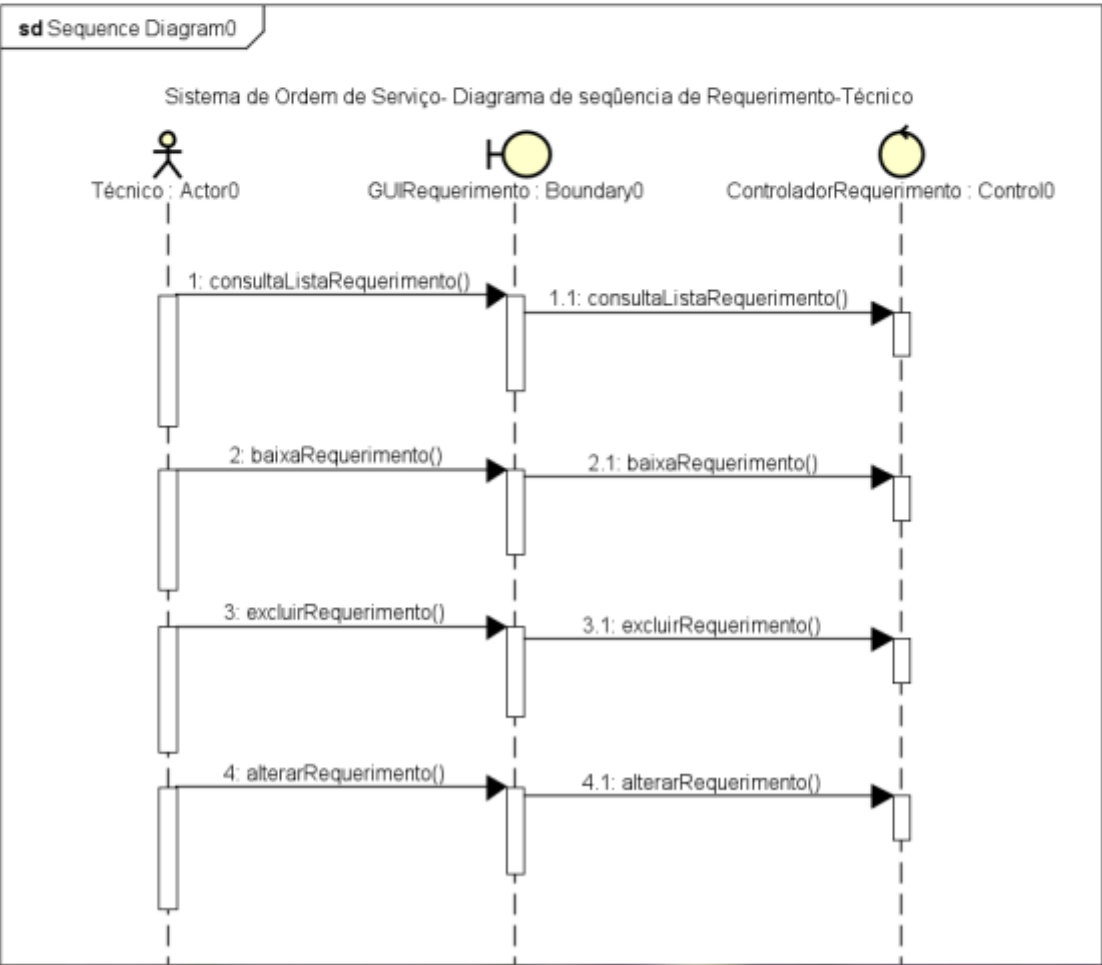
sd Sequence Diagram0

Sistema de Ordem de Serviço- Diagrama de seqûencia de Requerimento-Técnico

Técnico : Actor0

GUIRequerimento : Boundary0

ControladorRequerimento : Control0

1: consultaListaRequerimento()

1.1: consultaListaRequerimento()

2: baixaRequerimento()

2.1: baixaRequerimento()

3: excluirRequerimento()

3.1: excluirRequerimento()

4: alterarRequerimento()

4.1: alterarRequerimento()